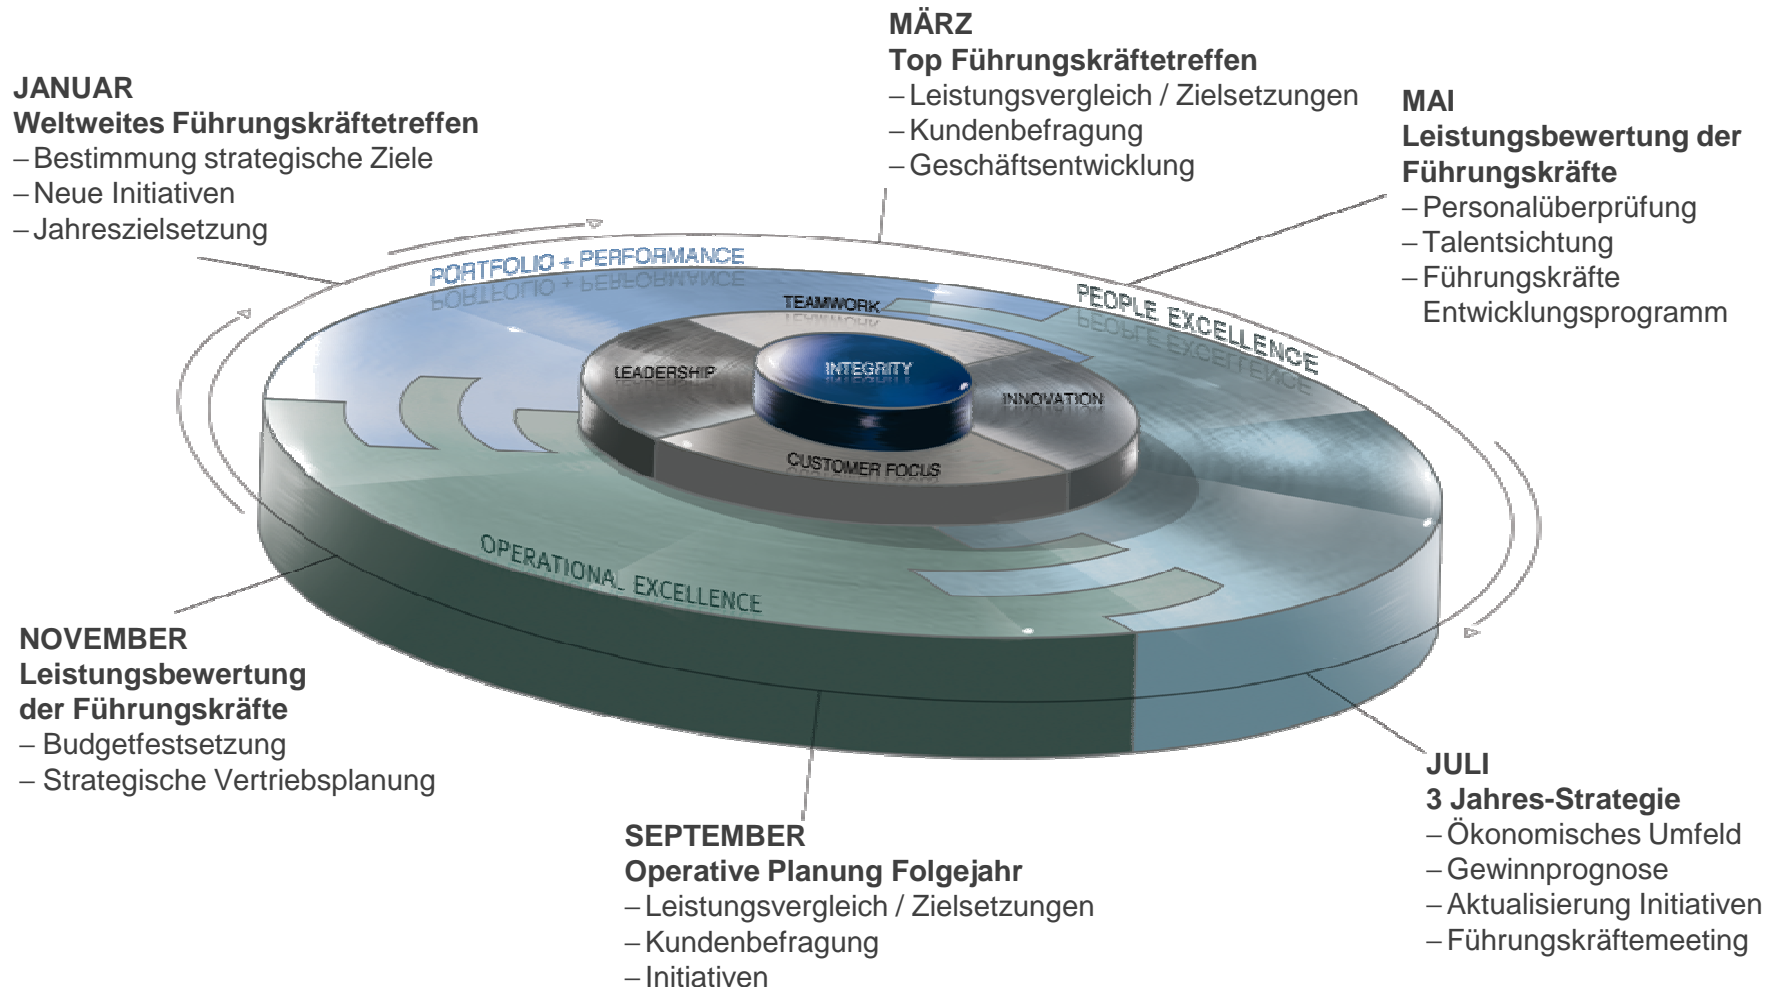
JANUAR
Weltweites Führungskräftetreffen
– Bestimmung strategische Ziele
– Neue Initiativen
– Jahreszielsetzung

MÄRZ
Top Führungskräftetreffen
– Leistungsvergleich / Zielsetzungen
– Kundenbefragung
– Geschäftsentwicklung

MAI
Leistungsbewertung der Führungskräfte
– Personalüberprüfung
– Talentsichtung
– Führungskräfte Entwicklungsprogramm

PORTFOLIO + PERFORMANCE
PEOPLE EXCELLENCE
TEAMWORK
LEADERSHIP
INTEGRITY
INNOVATION
CUSTOMER FOCUS
OPERATIONAL EXCELLENCE

NOVEMBER
Leistungsbewertung der Führungskräfte
– Budgetfestsetzung
– Strategische Vertriebsplanung

JULI
3 Jahres-Strategie
– Ökonomisches Umfeld
– Gewinnprognose
– Aktualisierung Initiativen
– Führungskräftemeeting

SEPTEMBER
Operative Planung Folgejahr
– Leistungsvergleich / Zielsetzungen
– Kundenbefragung
– Initiativen